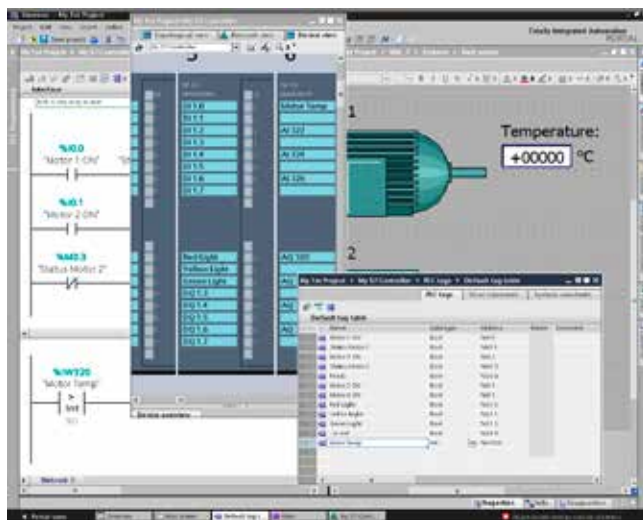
Totally Integrated Automation

Temperature:

+00000 °C

1

2

%I0.0
"Motor 1 ON"

%I0.1
"Motor 2 ON"

%M0.3
"Status Motor 2"

%IW320
"Motor Temp"

>
Int

DI 1.0
DI 1.1
DI 1.2
DI 1.3
DI 1.4
DI 1.5
DI 1.6
DI 1.7

Red Light
Yellow Light
Green Light
DQ 1.3
DQ 1.4
DQ 1.5
DQ 1.6
DQ 1.7

Motor Temp
AI 322
AI 324
AI 326
AQ 320
AQ
AQ
AQ

Default tag table

Name
Motor 1 ON
Motor 2 ON
Motor Temp

Bool
Int

Network 3